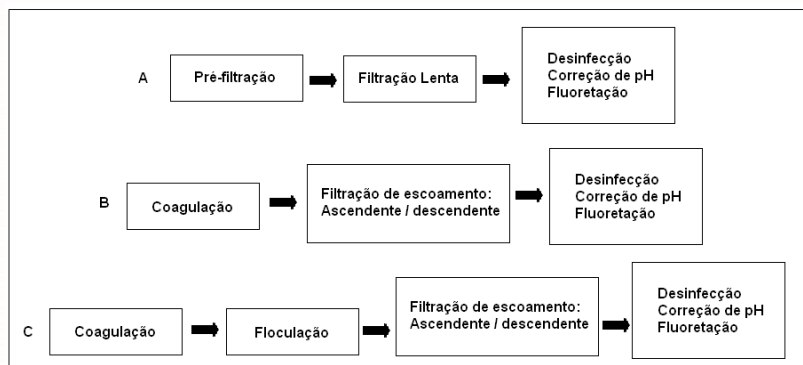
A

Pré-filtração

Filtração Lenta

Desinfecção
Correção de pH
Fluoretação

B

Coagulação

Filtração de escoamento:
Ascendente / descendente

Desinfecção
Correção de pH
Fluoretação

C

Coagulação

Floculação

Filtração de escoamento:
Ascendente / descendente

Desinfecção
Correção de pH
Fluoretação